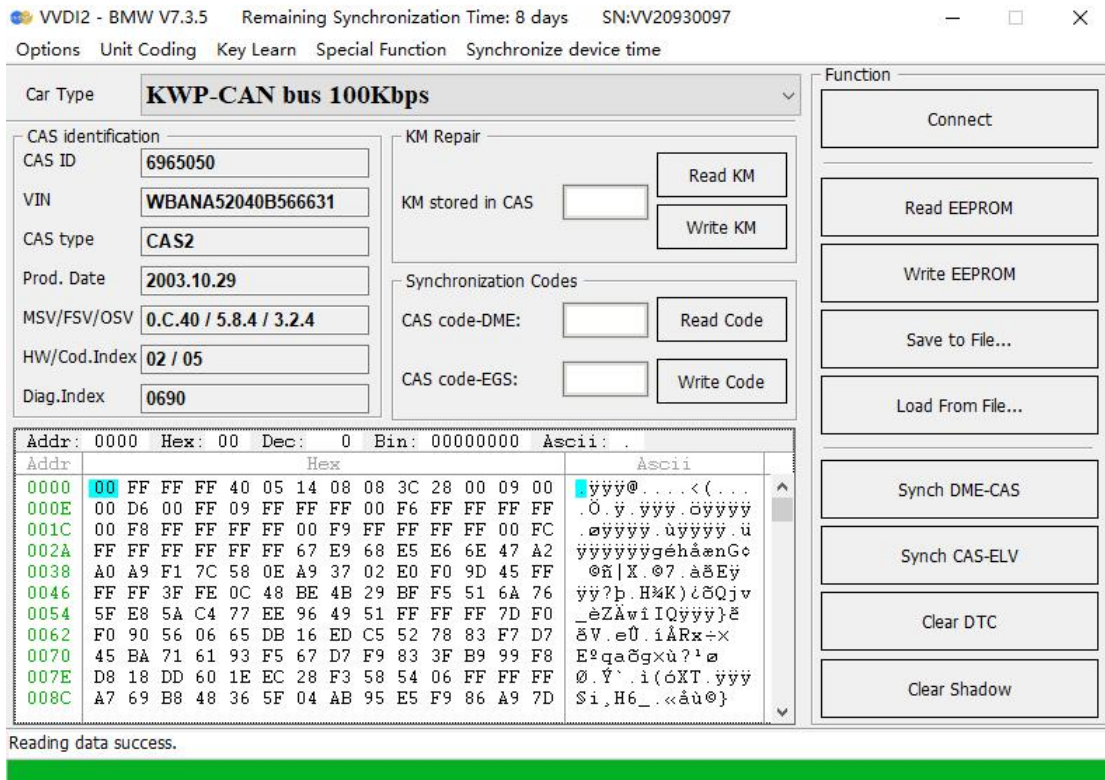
VVDI2 - BMW V7.3.5 Remaining Synchronization Time: 8 days SN:VV20930097

Options Unit Coding Key Learn Special Function Synchronize device time

Car Type KWP-CAN bus 100Kbps

CAS identification
CAS ID 6965050
VIN WBANA52040B566631
CAS type CAS2
Prod. Date 2003.10.29
MSV/FSV/OSV 0.C.40 / 5.8.4 / 3.2.4
HW/Cod.Index 02 / 05
Diag.Index 0690

KM Repair
KM stored in CAS
Read KM
Write KM

Synchronization Codes
CAS code-DME:
CAS code-EGS:
Read Code
Write Code

Function
Connect
Read EEPROM
Write EEPROM
Save to File...
Load From File...
Synch DME-CAS
Synch CAS-ELV
Clear DTC
Clear Shadow

Addr: 0000 Hex: 00 Dec: 0 Bin: 00000000 Ascii: .

| Addr | Hex | Ascii |
|---|---|---|
| 0000 | 00 FF FF FF 40 05 14 08 08 3C 28 00 09 00 | .ÿÿÿ@....<(... |
| 000E | 00 D6 00 FF 09 FF FF FF 00 F6 FF FF FF FF | .Ö.ÿ.ÿÿÿ.öÿÿÿÿ |
| 001C | 00 F8 FF FF FF FF 00 F9 FF FF FF FF 00 FC | .øÿÿÿÿ.ùÿÿÿÿ.ü |
| 002A | FF FF FF FF FF FF 67 E9 68 E5 E6 6E 47 A2 | ÿÿÿÿÿÿgéhåænG¢ |
| 0038 | A0 A9 F1 7C 58 0E A9 37 02 E0 F0 9D 45 FF | ©ñ\|X.©7.àðEÿ |
| 0046 | FF FF 3F FE 0C 48 BE 4B 29 BF F5 51 6A 76 | ÿÿ?þ.H¾K)¿õQjv |
| 0054 | 5F E8 5A C4 77 EE 96 49 51 FF FF FF 7D F0 | _èZÄwî IQÿÿÿ}ð |
| 0062 | F0 90 56 06 65 DB 16 ED C5 52 78 83 F7 D7 | ðV.eÛ.íÅRx÷× |
| 0070 | 45 BA 71 61 93 F5 67 D7 F9 83 3F B9 99 F8 | Eºqaõg×ù?¹ø |
| 007E | D8 18 DD 60 1E EC 28 F3 58 54 06 FF FF FF | Ø.Ý`.ì(óXT.ÿÿÿ |
| 008C | A7 69 B8 48 36 5F 04 AB 95 E5 F9 86 A9 7D | §i¸H6_.«åù©} |

Reading data success.